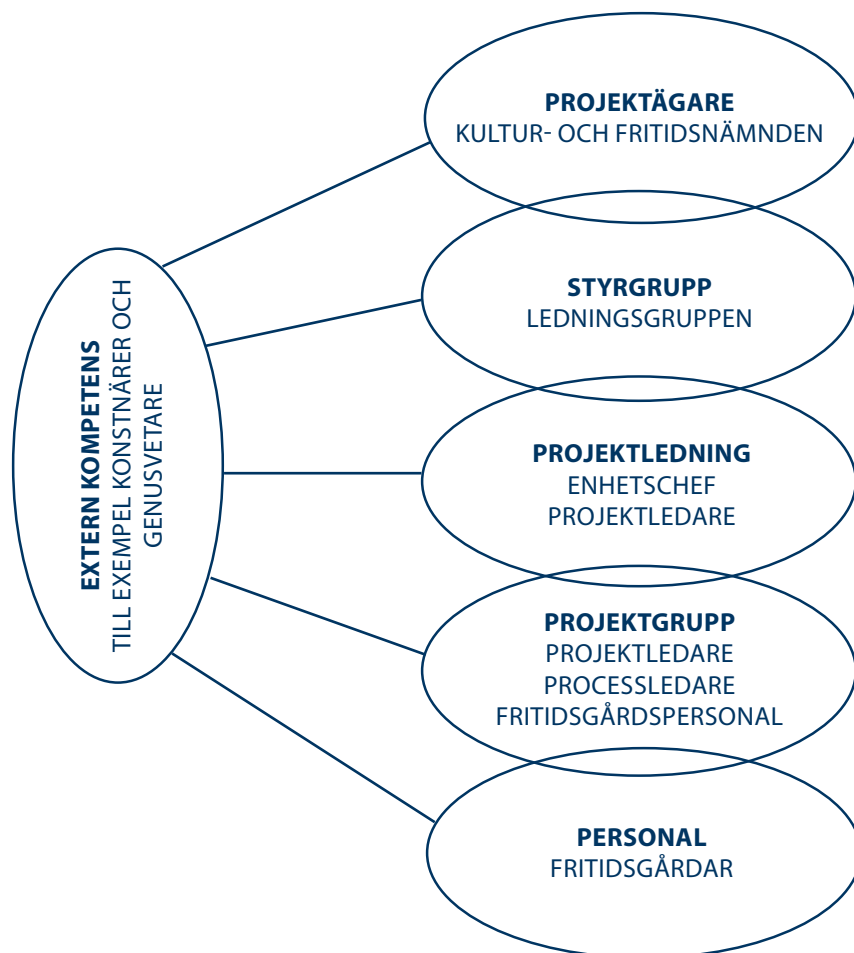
EXTERN KOMPETENS
TILL EXEMPEL KONSTNÄRER OCH GENUSVETARE

PROJEKTÄGARE
KULTUR- OCH FRITIDSNÄMNDEN

STYRGRUPP
LEDNINGSGRUPPEN

PROJEKTLEDNING
ENHETSCHEF
PROJEKTLEDARE

PROJEKTGRUPP
PROJEKTLEDARE
PROCESSLEDARE
FRITIDSGÅRDSPERSONAL

PERSONAL
FRITIDSGÅRDAR